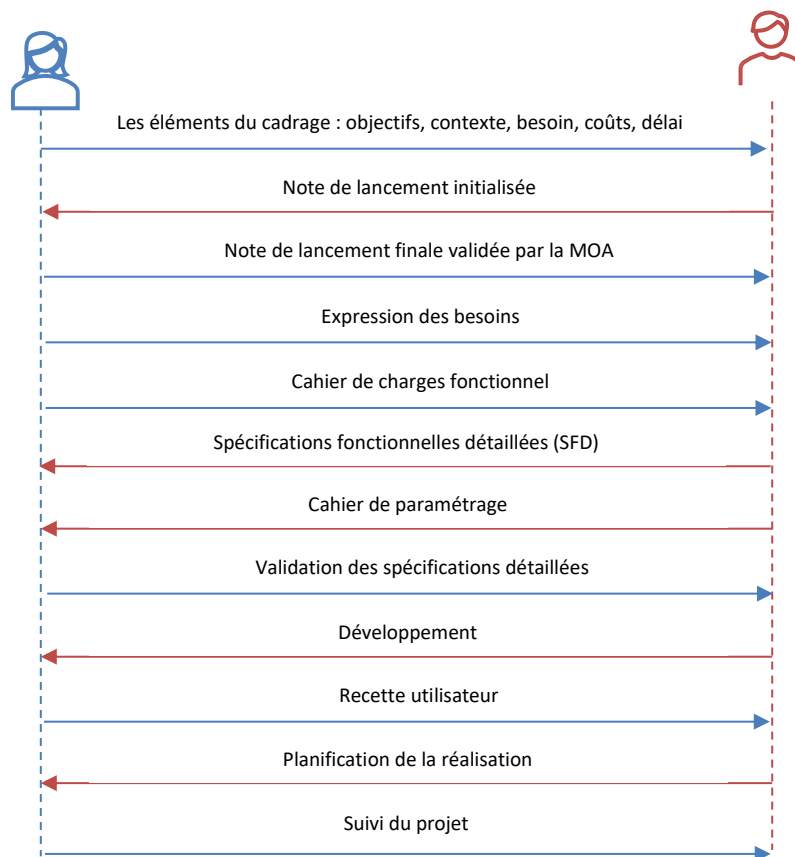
Les éléments du cadrage : objectifs, contexte, besoin, coûts, délai

Note de lancement initialisée

Note de lancement finale validée par la MOA

Expression des besoins

Cahier de charges fonctionnel

Spécifications fonctionnelles détaillées (SFD)

Cahier de paramétrage

Validation des spécifications détaillées

Développement

Recette utilisateur

Planification de la réalisation

Suivi du projet